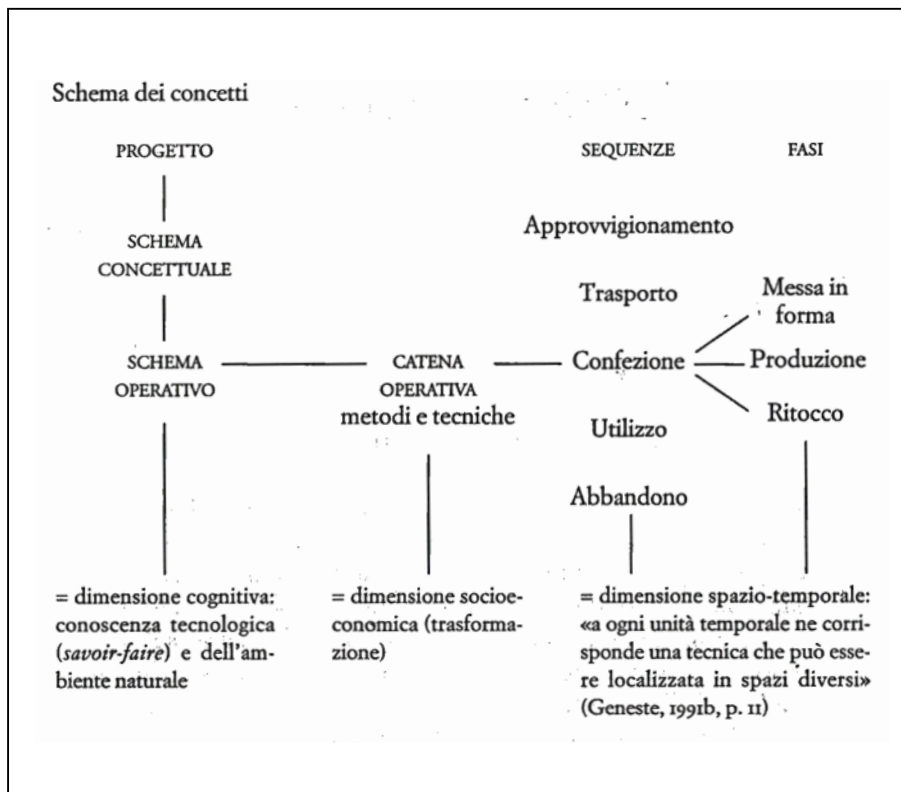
Schema dei concetti

PROGETTO

SCHEMA CONCETTUALE

SCHEMA OPERATIVO

CATENA OPERATIVA metodi e tecniche

SEQUENZE

FASI

Approvvigionamento

Trasporto

Confezione

Utilizzo

Abbandono

Messa in forma

Produzione

Ritocco

= dimensione cognitiva: conoscenza tecnologica (*savoir-faire*) e dell'ambiente naturale

= dimensione socioeconomica (trasformazione)

= dimensione spazio-temporale: «a ogni unità temporale ne corrisponde una tecnica che può essere localizzata in spazi diversi» (Geneste, 1991b, p. 11)